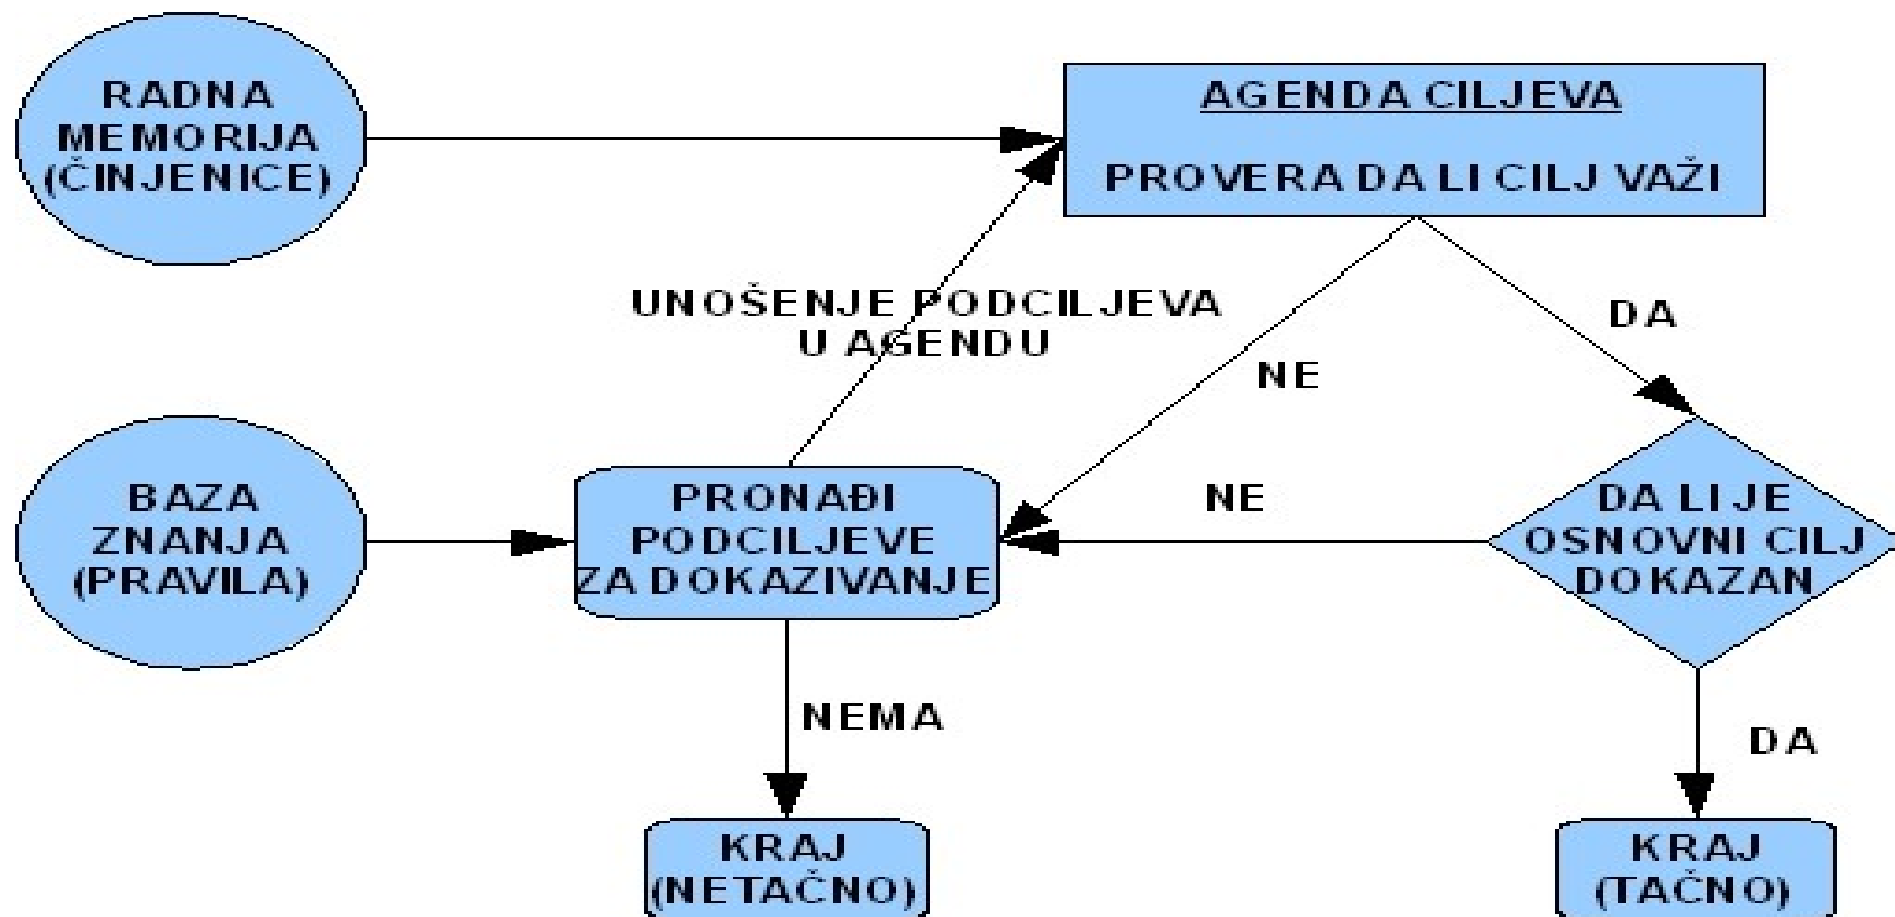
RADNA MEMORIJA (ČINJENICE)

AGENDA CILJEVA

PROVERA DA LI CILJ VAŽI

UNOŠENJE PODCILJEVA U AGENDU

DA

NE

BAZA ZNANJA (PRAVILA)

PRONAĐI PODCILJEVE ZA DOKAZIVANJE

NE

DA LI JE OSNOVNI CILJ DOKAZAN

NEMA

DA

KRAJ (NETAČNO)

KRAJ (TAČNO)